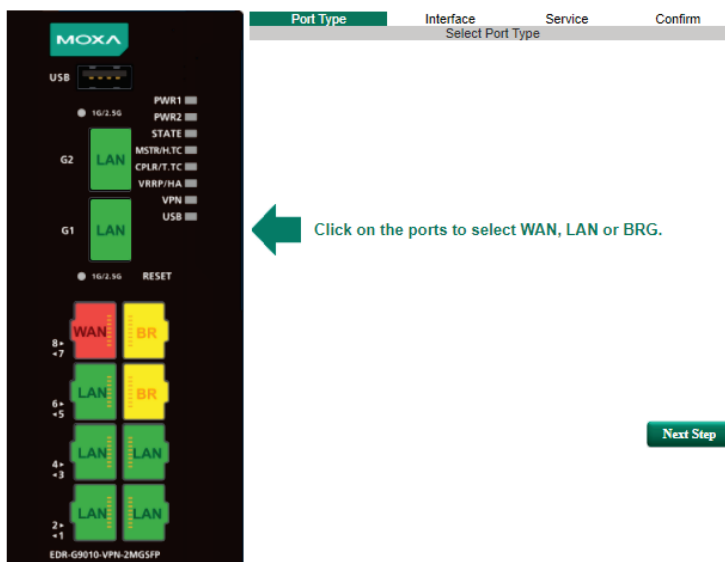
MOXA

USB

PWR1
PWR2
STATE
MSTR/H.TC
CPLR/T.TC
VRRP/HA
VPN
USB

1G/2.5G

G2 LAN

G1 LAN

1G/2.5G RESET

8▸ ◂7 WAN BR

6▸ ◂5 LAN BR

4▸ ◂3 LAN LAN

2▸ ◂1 LAN LAN

EDR-G9010-VPN-2MGSFP

Port Type Interface Service Confirm

Select Port Type

Click on the ports to select WAN, LAN or BRG.

Next Step